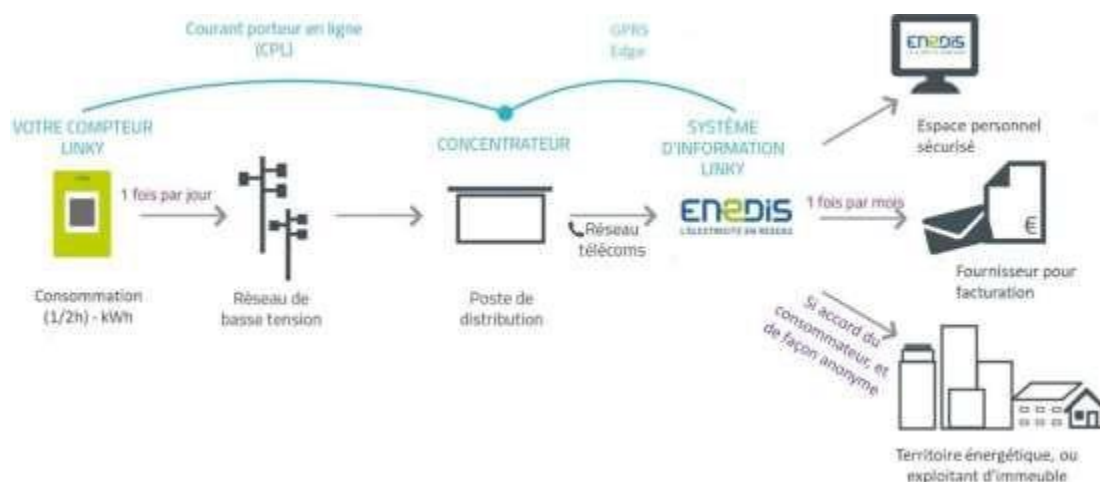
Courant porteur en ligne (CPL)

GPRS Edge

VOTRE COMPTEUR LINKY

CONCENTRATEUR

SYSTÈME D'INFORMATION LINKY

ENEDIS

Espace personnel sécurisé

1 fois par jour

Réseau télécoms

ENEDIS
L'ÉLECTRICITÉ EN RÉSEAU

1 fois par mois

€

Fournisseur pour facturation

Consommation (1/2h) - kWh

Réseau de basse tension

Poste de distribution

Si accord du consommateur, et de façon anonyme

Territoire énergétique, ou exploitant d'immeuble